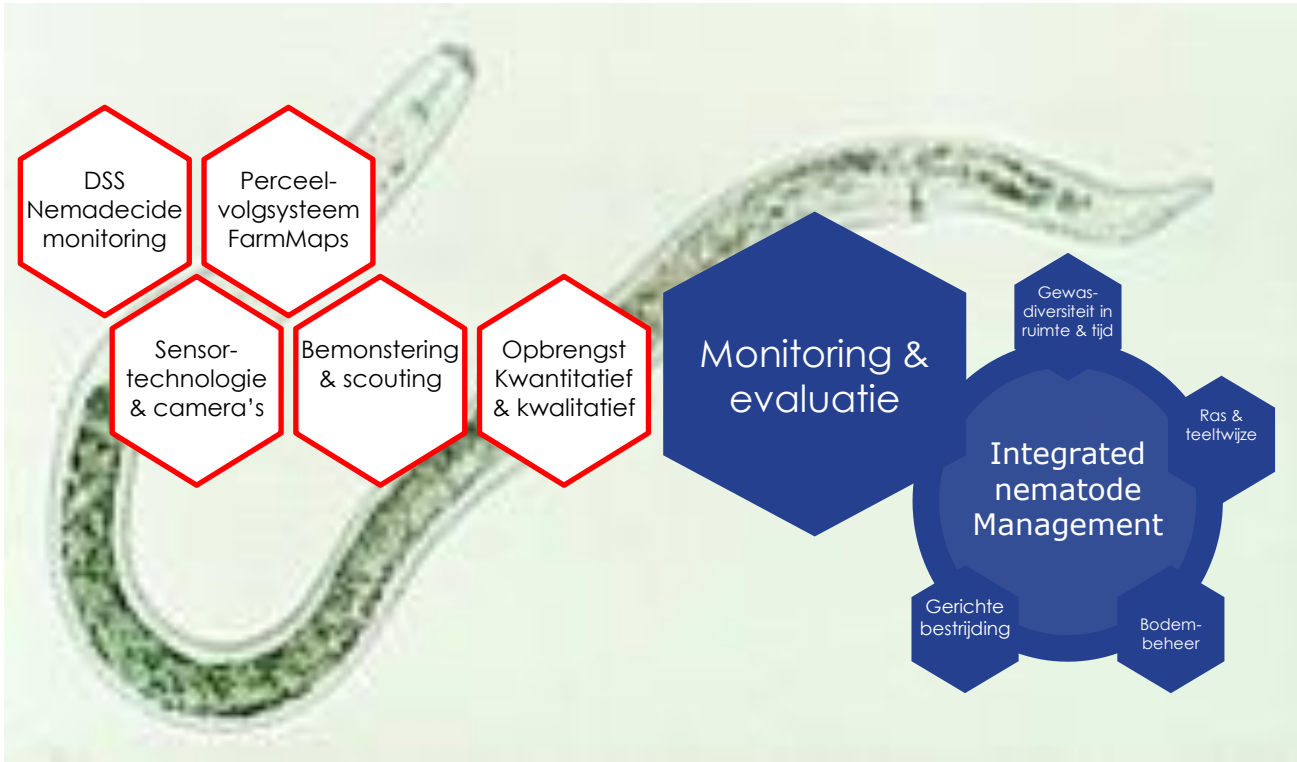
DSS Nemadecide monitoring

Perceel-volgsysteem FarmMaps

Sensor-technologie & camera's

Bemonstering & scouting

Opbrengst Kwantitatief & kwalitatief

Monitoring & evaluatie

Gewas-diversiteit in ruimte & tijd

Ras & teeltwijze

Integrated nematode Management

Gerichte bestrijding

Bodem-beheer